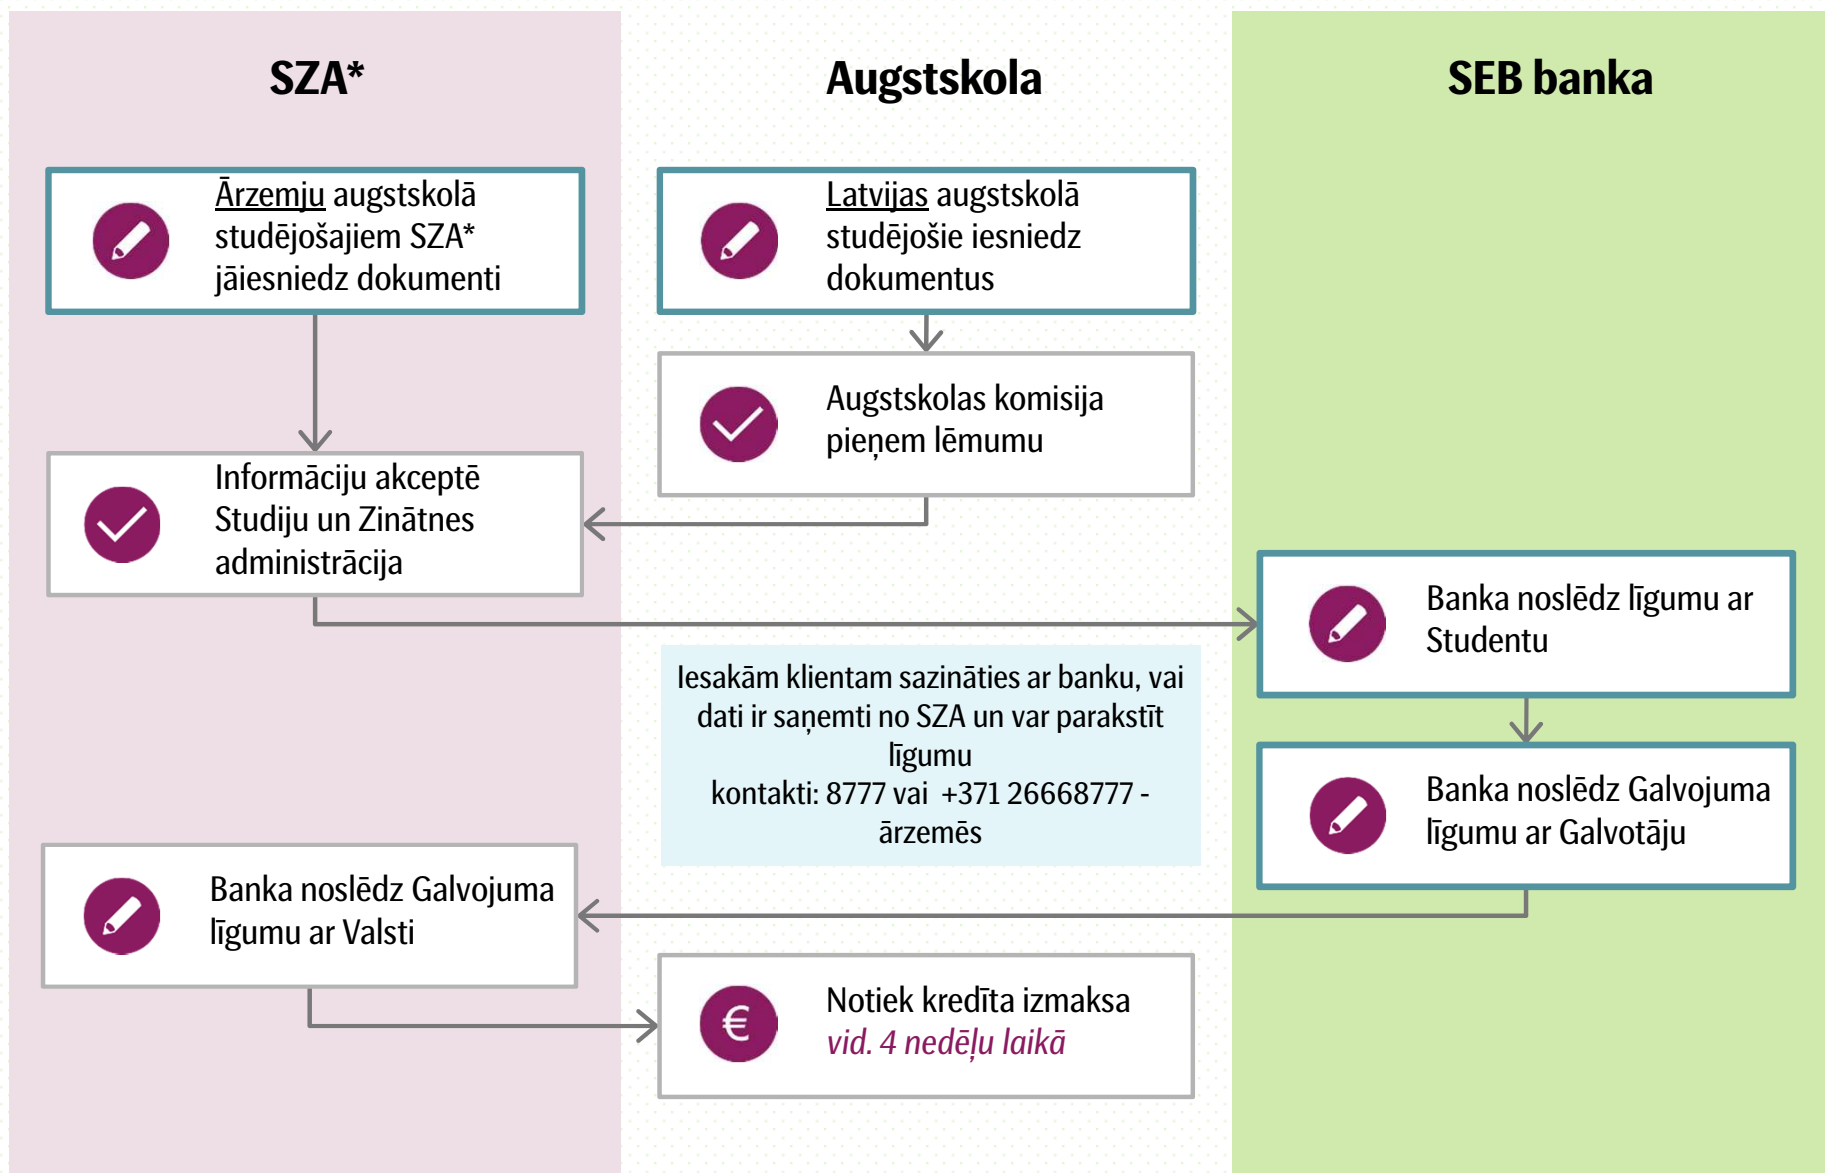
SZA*

Augstskola

SEB banka

Ārzemju augstskolā studējošajiem SZA* jāiesniedz dokumenti

Latvijas augstskolā studējošie iesniedz dokumentus

Augstskolas komisija pieņem lēmumu

Informāciju akceptē Studiju un Zinātnes administrācija

Banka noslēdz līgumu ar Studentu

Iesakām klientam sazināties ar banku, vai dati ir saņemti no SZA un var parakstīt līgumu
kontakti: 8777 vai +371 26668777 - ārzemēs

Banka noslēdz Galvojuma līgumu ar Galvotāju

Banka noslēdz Galvojuma līgumu ar Valsti

Notiek kredīta izmaksa vid. 4 nedēļu laikā